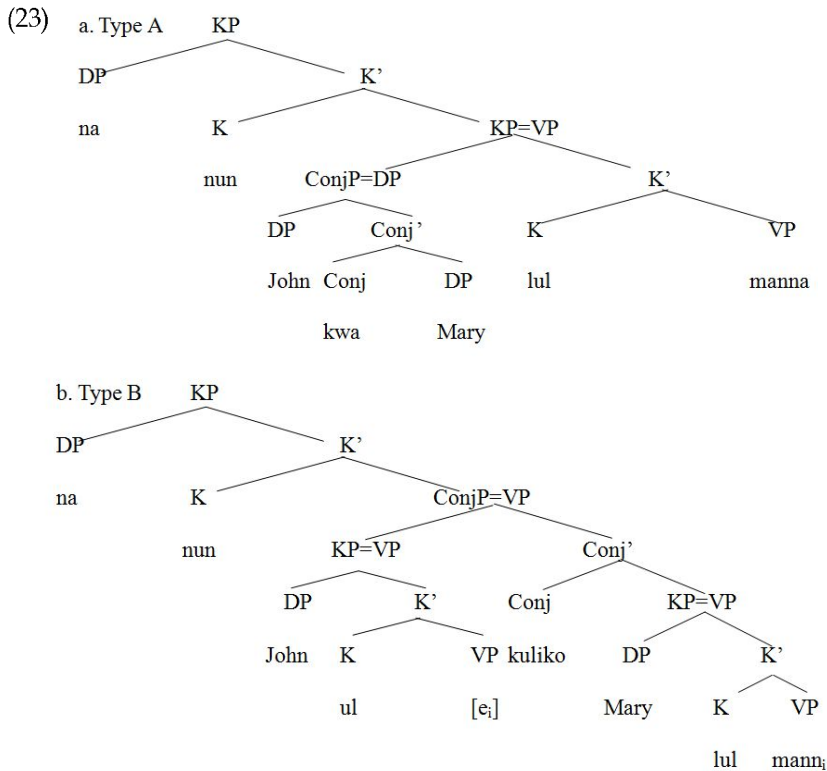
(23) a. Type A KP

DP K'

na K KP=VP

nun ConjP=DP K'

DP Conj' K VP

John Conj DP lul manna

kwa Mary

b. Type B KP

DP K'

na K ConjP=VP

nun KP=VP Conj'

DP K' Conj KP=VP

John K VP kuliko DP K'

ul $[e_i]$ Mary K VP

lul $mann_i$